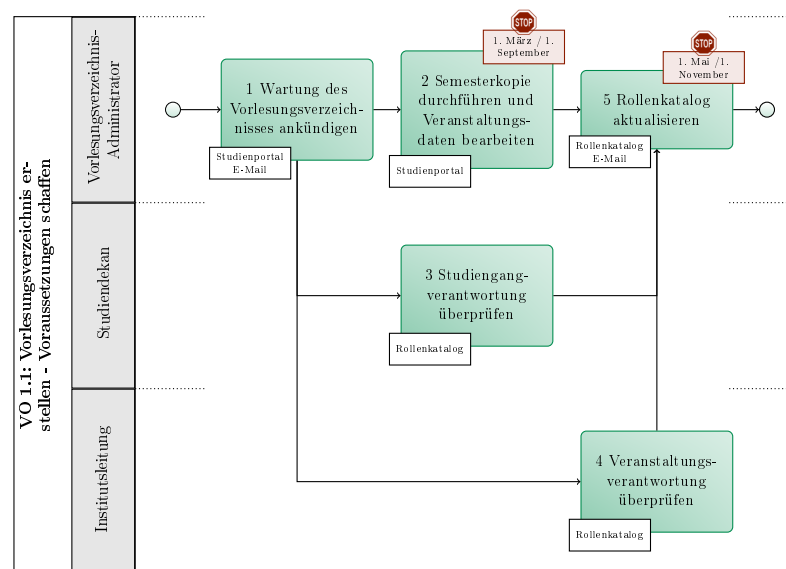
VO 1.1: Vorlesungsverzeichnis erstellen - Voraussetzungen schaffen

Vorlesungsverzeichnis-Administrator

Studiendekan

Institutsleitung

1 Wartung des Vorlesungsverzeichnisses ankündigen

Studienportal
E-Mail

STOP
1. März / 1. September

2 Semesterkopie durchführen und Veranstaltungsdaten bearbeiten

Studienportal

STOP
1. Mai /1. November

5 Rollenkatalog aktualisieren

Rollenkatalog
E-Mail

3 Studiengangverantwortung überprüfen

Rollenkatalog

4 Veranstaltungsverantwortung überprüfen

Rollenkatalog